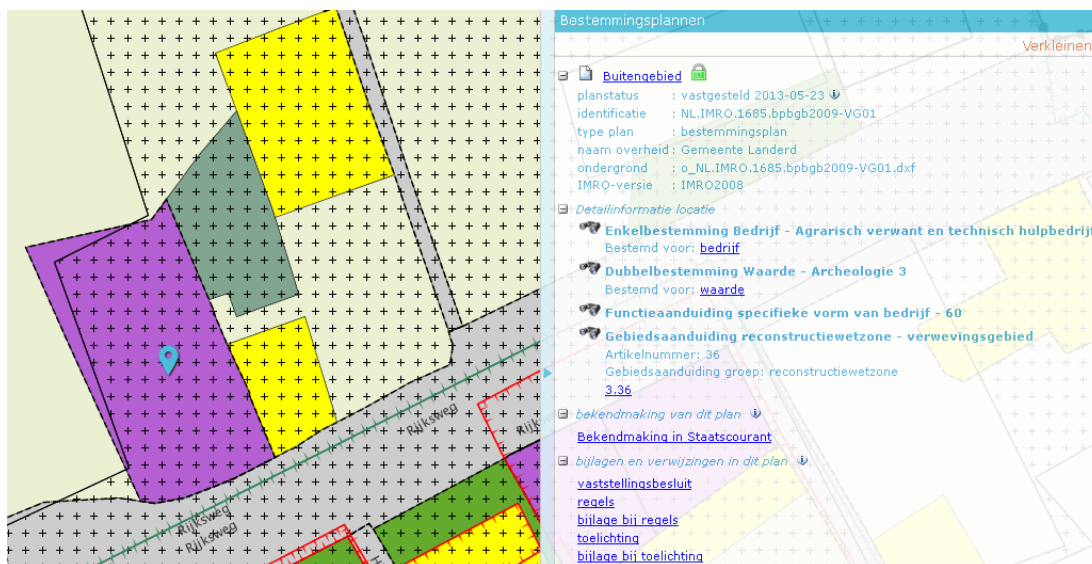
Rijksweg
Rijksweg
Rijksweg

Bestemmingsplannen

Verkleinen

Buitengebied
planstatus : vastgesteld 2013-05-23
identificatie : NL.IMRO.1685.bpbgb2009-VG01
type plan : bestemmingsplan
naam overheid : Gemeente Landerd
ondergrond : o_NL.IMRO.1685.bpbgb2009-VG01.dxf
IMRO-versie : IMRO2008

Detailinformatie locatie
Enkelbestemming Bedrijf - Agrarisch verwant en technisch hulpbedrijf
Bestemd voor: bedrijf
Dubbelbestemming Waarde - Archeologie 3
Bestemd voor: waarde
Functieaanduiding specifieke vorm van bedrijf - 60
Gebiedsaanduiding reconstructiewetzone - verwevingsgebied
Artikelnummer: 36
Gebiedsaanduiding groep: reconstructiewetzone
3.36

bekendmaking van dit plan
Bekendmaking in Staatscourant

bijlagen en verwijzingen in dit plan
vaststellingsbesluit
regels
bijlage bij regels
toelichting
bijlage bij toelichting